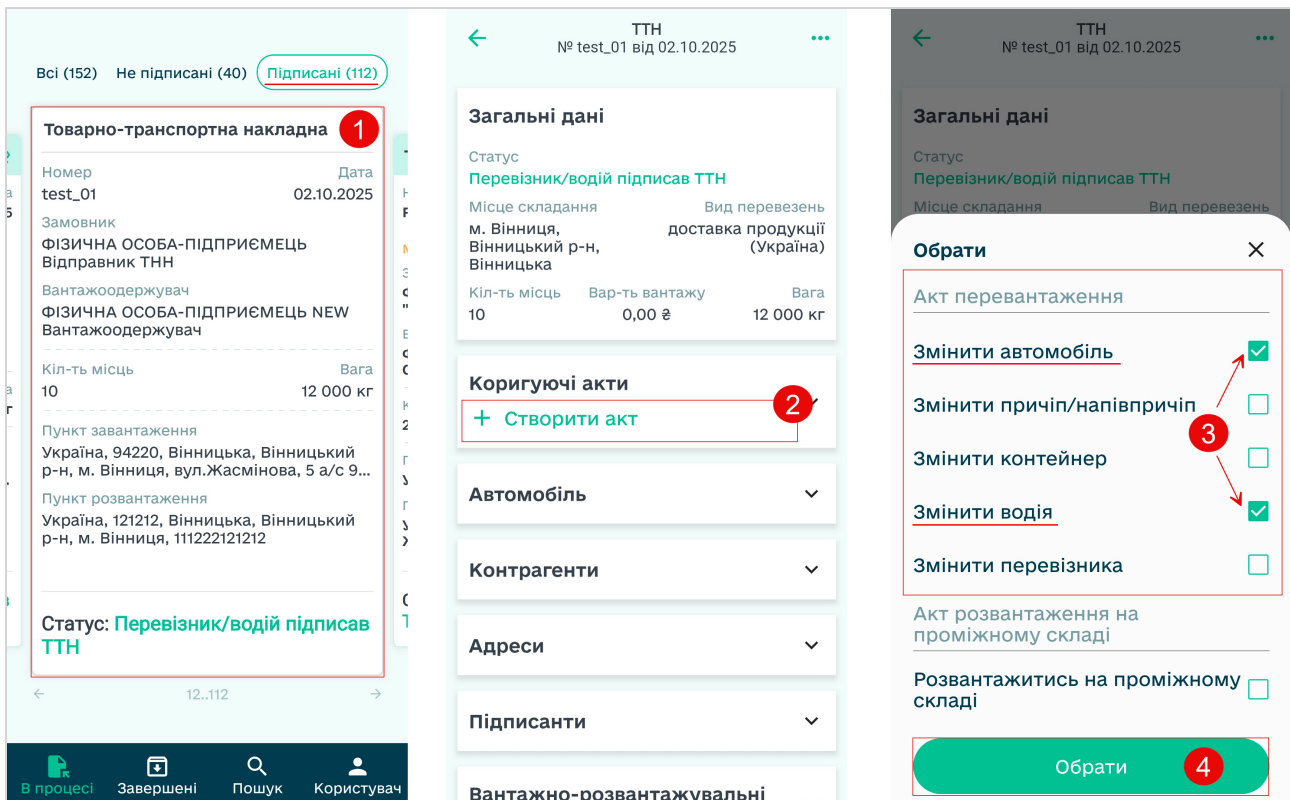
Всі (152) Не підписані (40) Підписані (112)

Товарно-транспортна накладна 1

Номер
test_01
Дата
02.10.2025

Замовник
ФІЗИЧНА ОСОБА-ПІДПРИЄМЕЦЬ Відправник ТНН

Вантажоодержувач
ФІЗИЧНА ОСОБА-ПІДПРИЄМЕЦЬ NEW Вантажоодержувач

Кіл-ть місць
10
Вага
12 000 кг

Пункт завантаження
Україна, 94220, Вінницька, Вінницький р-н, м. Вінниця, вул.Жасмінова, 5 а/с 9...

Пункт розвантаження
Україна, 121212, Вінницька, Вінницький р-н, м. Вінниця, 111222121212

Статус: Перевізник/водій підписав ТТН

12..112

В процесі Завершені Пошук Користувач

ТТН
№ test_01 від 02.10.2025

Загальні дані

Статус
Перевізник/водій підписав ТТН

Місце складання
м. Вінниця, Вінницький р-н, Вінницька
Вид перевезень
доставка продукції (Україна)

Кіл-ть місць
10
Вар-ть вантажу
0,00 ₴
Вага
12 000 кг

Коригуючі акти
+ Створити акт 2

Автомобіль

Контрагенти

Адреси

Підписанти

Вантажно-розвантажувальні

ТТН
№ test_01 від 02.10.2025

Загальні дані

Статус
Перевізник/водій підписав ТТН
Місце складання
Вид перевезень

Обрати

Акт перевантаження

Змінити автомобіль

Змінити причіп/напівпричіп

Змінити контейнер

Змінити водія

Змінити перевізника

3

Акт розвантаження на проміжному складі

Розвантажитись на проміжному складі

Обрати 4